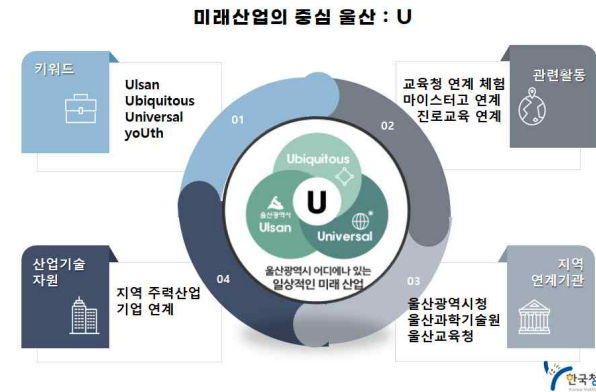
미래산업의 중심 울산 : U

키워드

Ulsan
Ubiquitous
Universal
yoUth

01

교육청 연계 체험
마이스터고 연계
진로교육 연계

02

관련활동

Ubiquitous

U

울산광역시
Ulsan

Universal

울산광역시 어디에나 있는
일상적인 미래 산업

산업기술
자원

지역 주력산업
기업 연계

04

03

지역
연계기관

울산광역시청
울산과학기술원
울산교육청

한국청